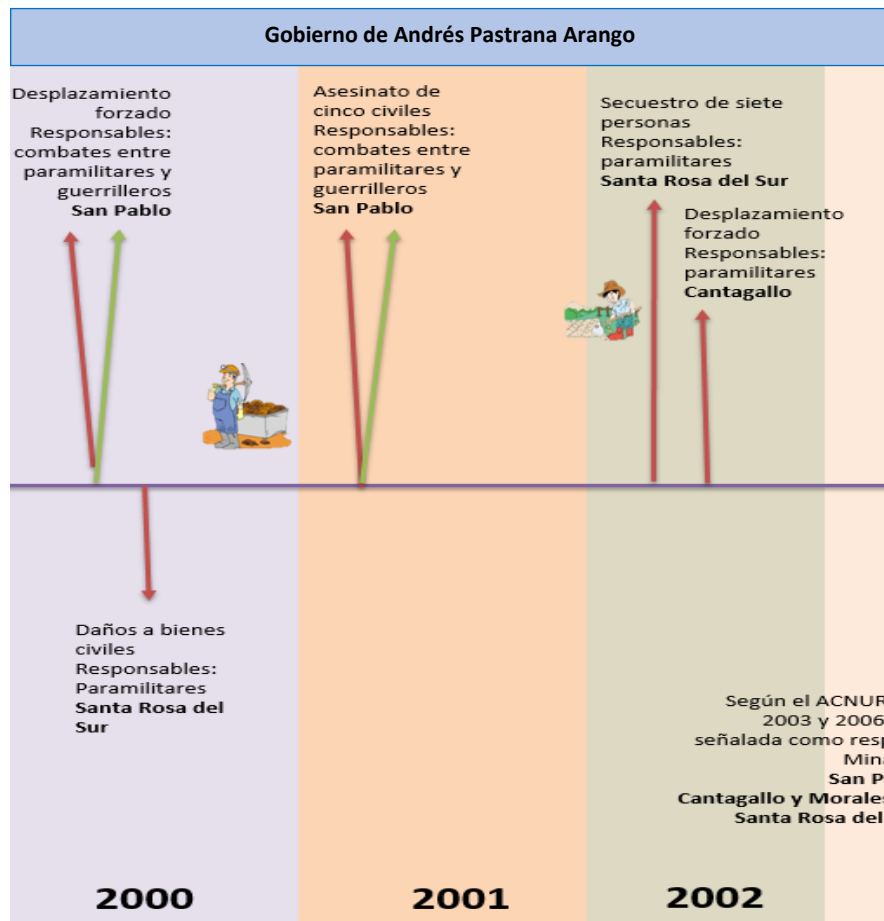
Gobierno de Andrés Pastrana Arango

Desplazamiento forzado
Responsables: combates entre paramilitares y guerrilleros
**San Pablo**

Asesinato de cinco civiles
Responsables: combates entre paramilitares y guerrilleros
**San Pablo**

Secuestro de siete personas
Responsables: paramilitares
**Santa Rosa del Sur**

Desplazamiento forzado
Responsables: paramilitares
**Cantagallo**

Daños a bienes civiles
Responsables: Paramilitares
**Santa Rosa del Sur**

Según el ACNUR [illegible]
2003 y 2006 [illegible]
señalada como resp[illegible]
Mina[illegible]
**San P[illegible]**
**Cantagallo y Morales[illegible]**
**Santa Rosa del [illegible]**

2000
2001
2002